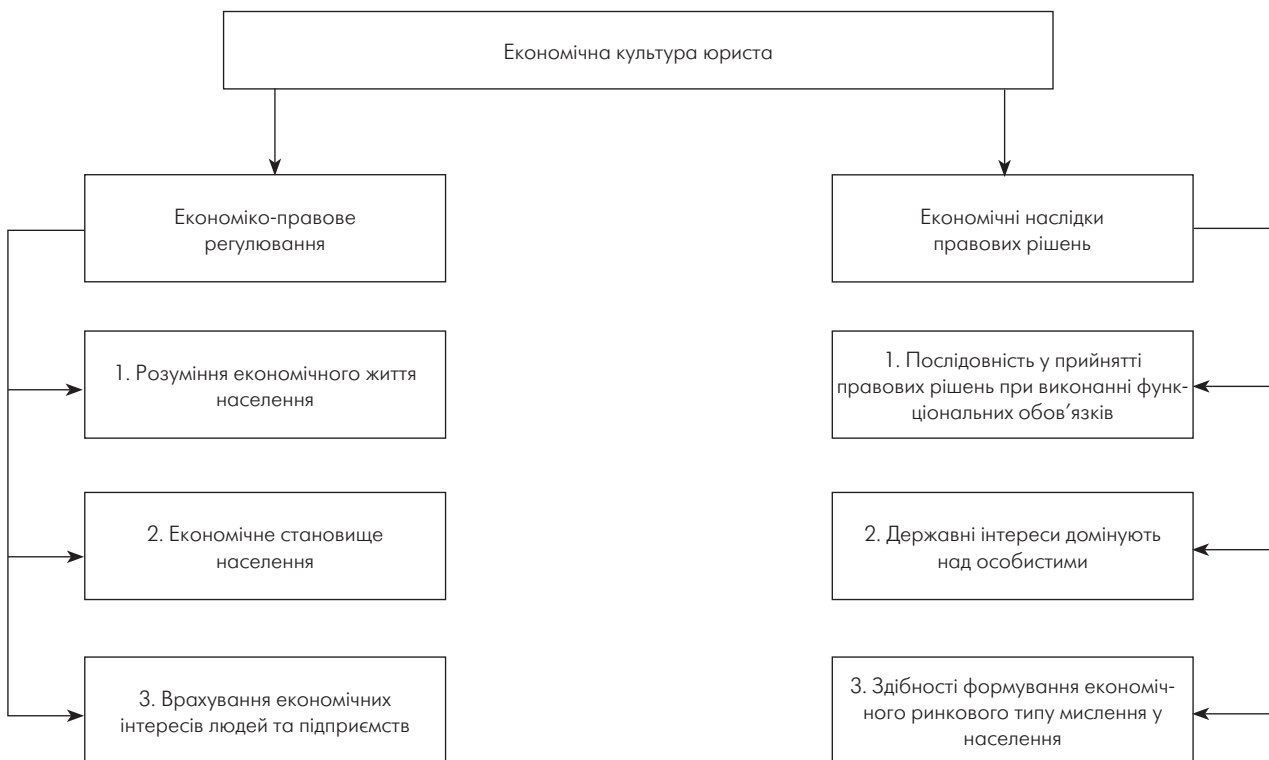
Економічна культура юриста

Економіко-правове регулювання

1. Розуміння економічного життя населення

2. Економічне становище населення

3. Врахування економічних інтересів людей та підприємств

Економічні наслідки правових рішень

1. Послідовність у прийнятті правових рішень при виконанні функціональних обов'язків

2. Державні інтереси домінують над особистими

3. Здібності формування економічного ринкового типу мислення у населення